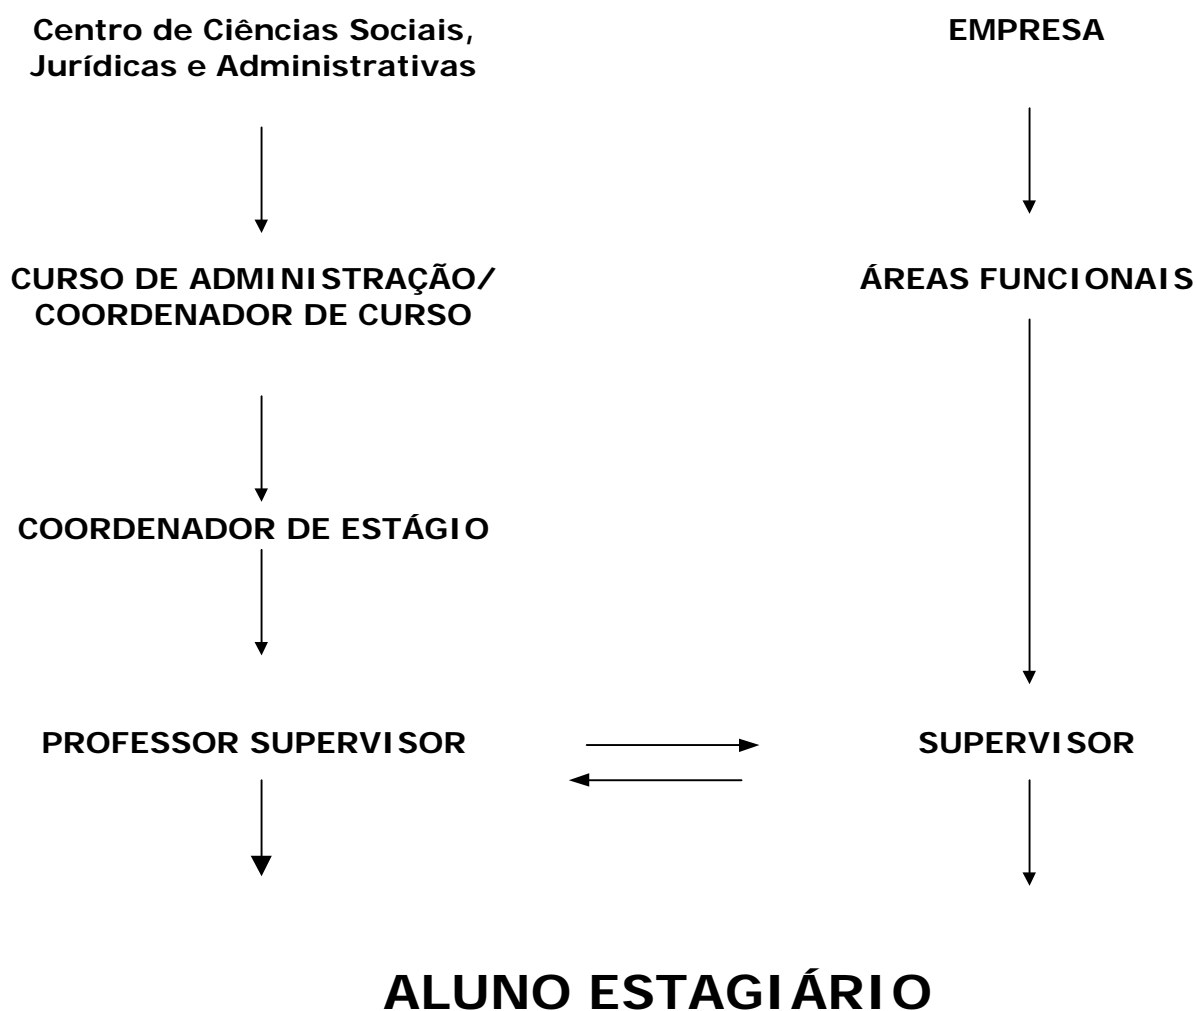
Centro de Ciências Sociais, Jurídicas e Administrativas

EMPRESA

CURSO DE ADMINISTRAÇÃO/ COORDENADOR DE CURSO

ÁREAS FUNCIONAIS

COORDENADOR DE ESTÁGIO

PROFESSOR SUPERVISOR

SUPERVISOR

ALUNO ESTAGIÁRIO